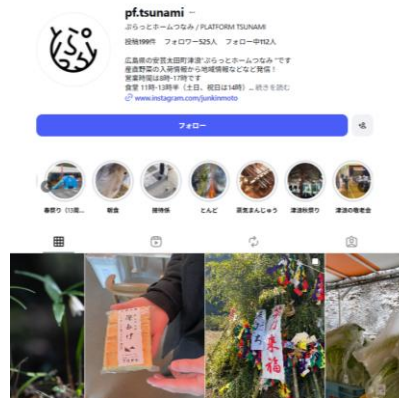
pf.tsunami

ぷらっとホームつなみ / PLATFORM TSUNAMI

投稿199件　フォロワー525人　フォロー中112人

広島県の安芸太田町津浪"ぷらっとホームつなみ"です
産直野菜の入荷情報から地域情報なども発信！
営業時間は8時-17時です
食堂 11時-13時半（土日、祝日は14時）... 続きを読む
www.instagram.com/junkinmoto

フォロー

春祭り（13周...　朝食　接待係　とんど　津浪まんじゅう　津浪秋祭り　津浪の竜ぞ会

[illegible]
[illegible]
福